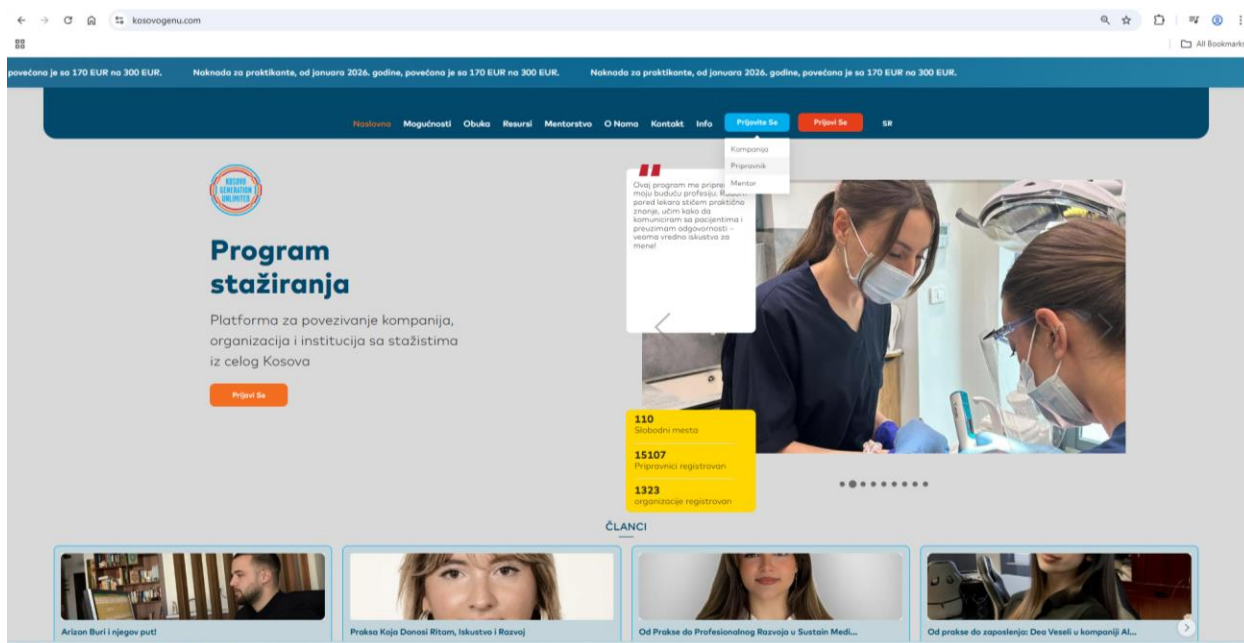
kosovogenu.com

All Bookmarks

povećana je sa 170 EUR na 300 EUR. Naknada za praktikante, od januara 2026. godine, povećana je sa 170 EUR na 300 EUR. Naknada za praktikante, od januara 2026. godine, povećana je sa 170 EUR na 300 EUR.

Naslovna Mogućnosti Obuka Resursi Mentorstvo O Nama Kontakt Info Prijavite Se Prijavi Se SR

Kompanija
Pripravnik
Mentor

KOSOVO GENERATION UNLIMITED

Program stažiranja

Platforma za povezivanje kompanija, organizacija i institucija sa stažistima iz celog Kosova

Prijavi Se

Ovaj program me priprema za moju buduću profesiju. Radeći pored lekara stičem praktično znanje, učim kako da komuniciram sa pacijentima i preuzimam odgovornosti – veoma vredno iskustvo za mene!

110
Slobodni mesta

15107
Pripravnici registrovan

1323
organizacije registrovan

ČLANCI

Arizon Buri i njegov put!

Praksa Koja Donosi Ritam, Iskustvo i Razvoj

Od Prakse do Profesionalnog Razvoja u Sustain Medi...

Od prakse do zaposlenja: Dea Veseli u kompaniji Al...